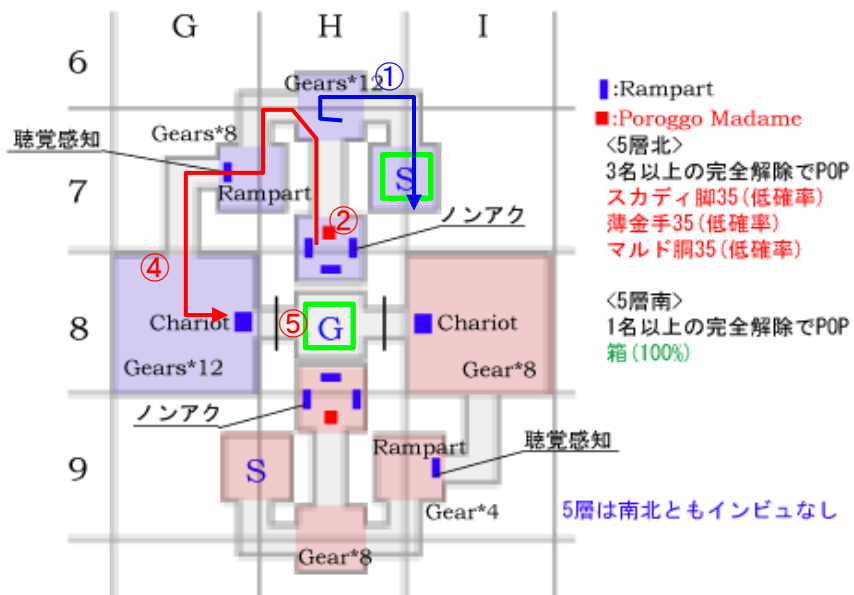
G H I

6

7

8

9

Gears*12 ①

Gears*8

聴覚感知

Rampart

S

②

ノンアク

④

Chariot

⑤ G

Chariot

Gears*12

Gear*8

ノンアク

S

Rampart

聴覚感知

Gear*4

Gear*8

■:Rampart
■:Poroggo Madame
<5層北>
3名以上の完全解除でPOP
スカディ脚35(低確率)
薄金手35(低確率)
マルド胴35(低確率)

<5層南>
1名以上の完全解除でPOP
箱(100%)

5層は南北ともインビュなし